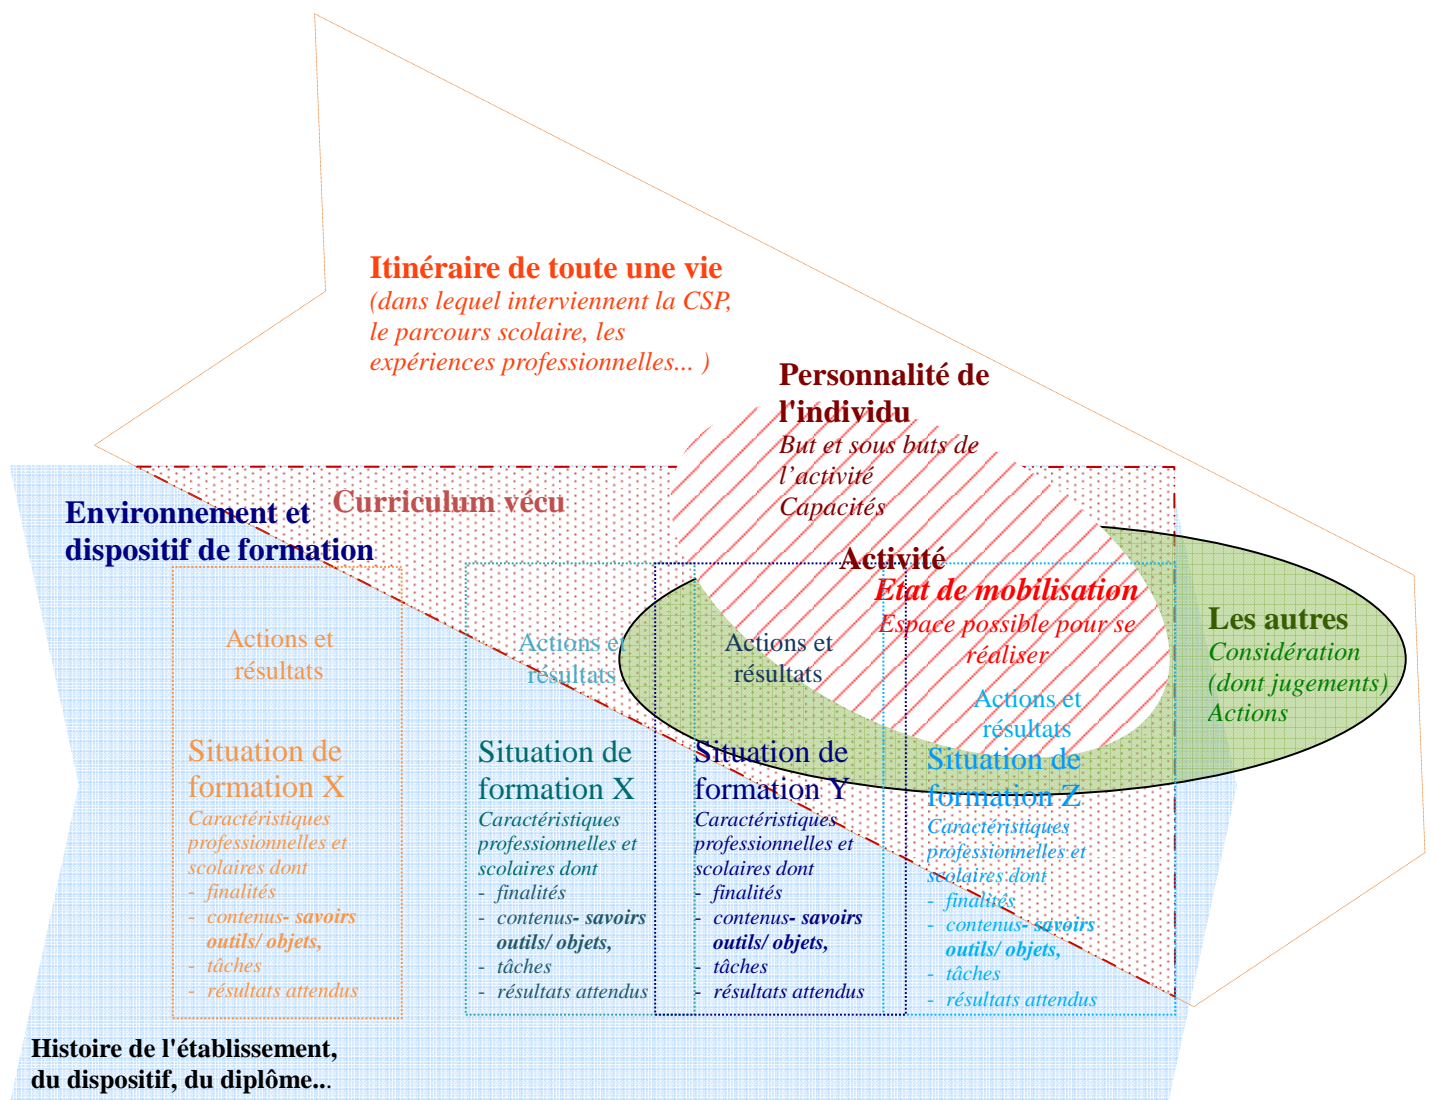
Itinéraire de toute une vie
(dans lequel interviennent la CSP, le parcours scolaire, les expériences professionnelles... )

Personnalité de l'individu
But et sous buts de l'activité
Capacités

Curriculum vécu

Environnement et dispositif de formation

Activité
Etat de mobilisation
Espace possible pour se réaliser

Les autres
Considération (dont jugements)
Actions

Actions et résultats

Situation de formation X
Caractéristiques professionnelles et scolaires dont
- finalités
- contenus- savoirs outils/ objets,
- tâches
- résultats attendus

Actions et résultats

Situation de formation X
Caractéristiques professionnelles et scolaires dont
- finalités
- contenus- savoirs outils/ objets,
- tâches
- résultats attendus

Actions et résultats

Situation de formation Y
Caractéristiques professionnelles et scolaires dont
- finalités
- contenus- savoirs outils/ objets,
- tâches
- résultats attendus

Actions et résultats

Situation de formation Z
Caractéristiques professionnelles et scolaires dont
- finalités
- contenus- savoirs outils/ objets,
- tâches
- résultats attendus

Histoire de l'établissement, du dispositif, du diplôme...